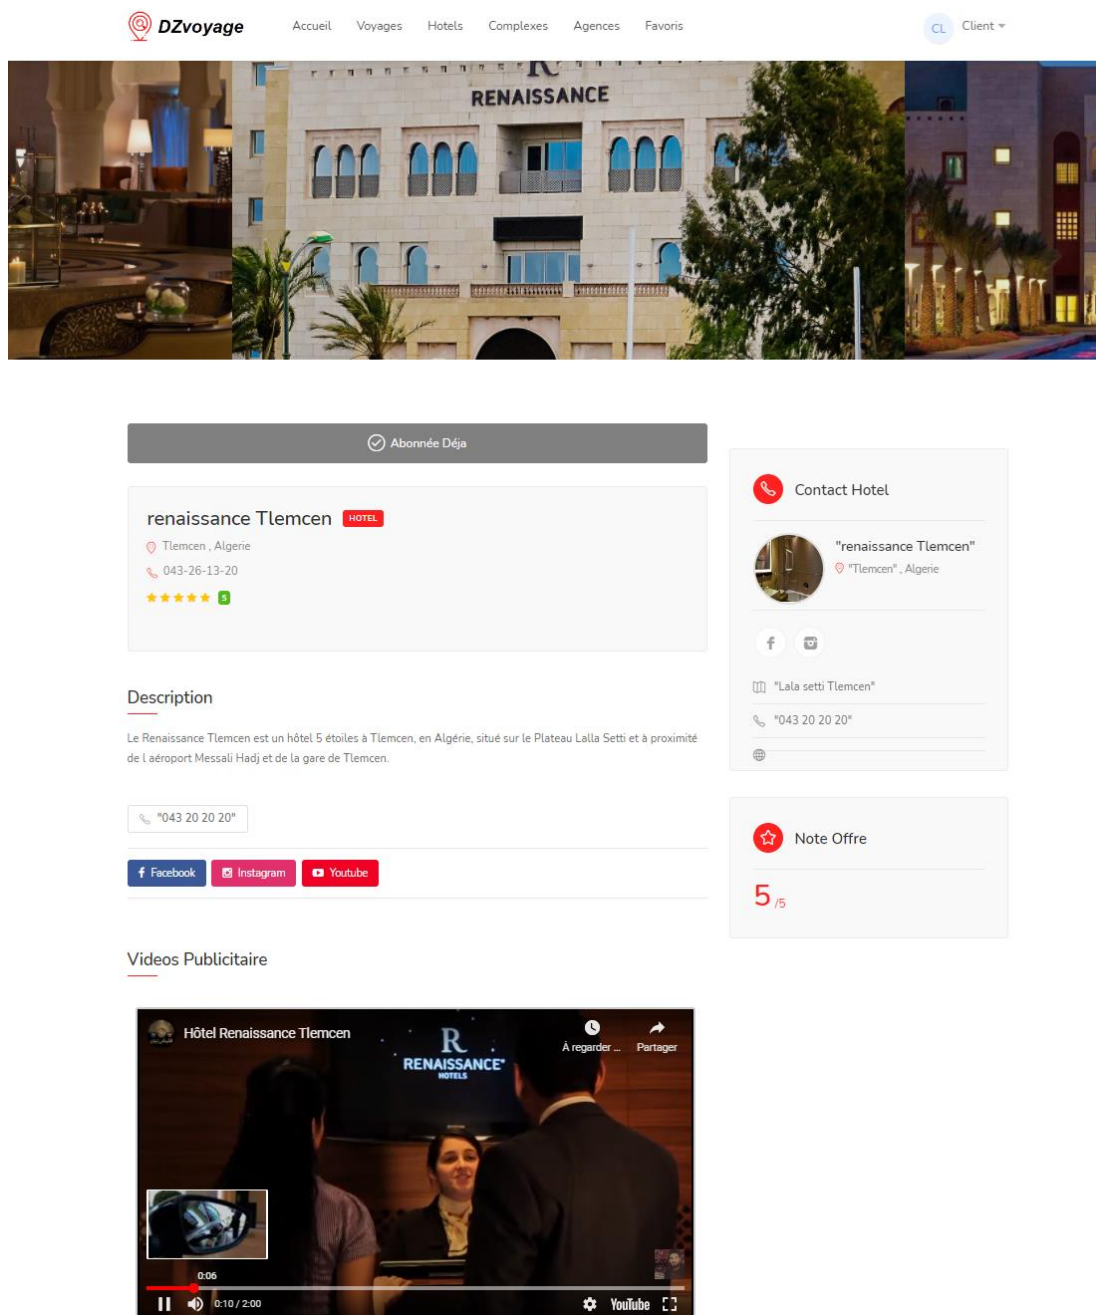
DZvoyage Accueil Voyages Hotels Complexes Agences Favoris CL Client

RENAISSANCE

Abonnée Déja

renaissance Tlemcen HOTEL
Tlemcen , Algerie
043-26-13-20
5

Description

Le Renaissance Tlemcen est un hôtel 5 étoiles à Tlemcen, en Algérie, situé sur le Plateau Lalla Setti et à proximité de l aéroport Messali Hadj et de la gare de Tlemcen.

"043 20 20 20"

Facebook Instagram Youtube

Videos Publicitaire

Hôtel Renaissance Tlemcen
RENAISSANCE HOTELS
À regarder ... Partager
0:06
0:10 / 2:00 YouTube

Contact Hotel

"renaissance Tlemcen"
"Tlemcen" , Algerie

"Lala setti Tlemcen"
"043 20 20 20"

Note Offre

5 /5